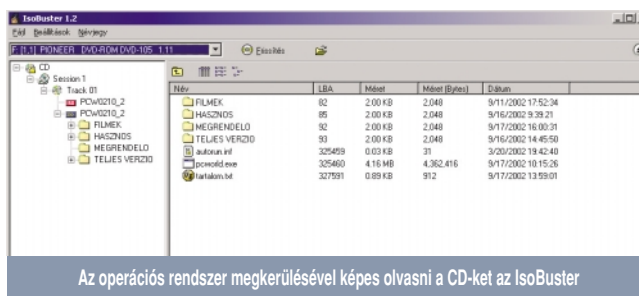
IsoBuster 1.2

Fájl Beállítások Névjegy

F: [1,1] PIONEER DVD-ROM DVD-105 1.11

Frissítés

CD
Session 1
Track 01
PCW0210_2
PCW0210_2
FILMEK
HASZNOS
MEGRENDELO
TELJES VERZIO

| Név | LBA | Méret | Méret (Bytes) | Dátum |
|---|---|---|---|---|
| FILMEK | 82 | 2.00 KB | 2,048 | 9/11/2002 17:52:34 |
| HASZNOS | 85 | 2.00 KB | 2,048 | 9/16/2002 9:39:21 |
| MEGRENDELO | 92 | 2.00 KB | 2,048 | 9/17/2002 16:00:31 |
| TELJES VERZIO | 93 | 2.00 KB | 2,048 | 9/16/2002 14:45:50 |
| autorun.inf | 325459 | 0.03 KB | 31 | 3/20/2002 19:42:40 |
| pcworld.exe | 325460 | 4.16 MB | 4,362,416 | 9/17/2002 10:15:26 |
| tartalom.txt | 327591 | 0.89 KB | 912 | 9/17/2002 13:59:01 |

Az operációs rendszer megkerülésével képes olvasni a CD-ket az IsoBuster